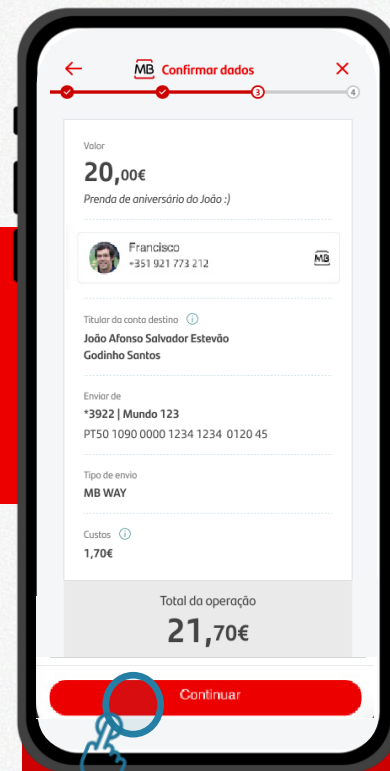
MB Confirmar dados

3

4

Valor

20,00€

Prenda de aniversário do João :)

Francisco
+351 921 773 212

MB

Titular da conta destino

João Afonso Salvador Estevão Godinho Santos

Enviar de

*3922 | Mundo 123

PT50 1090 0000 1234 1234 0120 45

Tipo de envio

MB WAY

Custos

1,70€

Total da operação

21,70€

Continuar